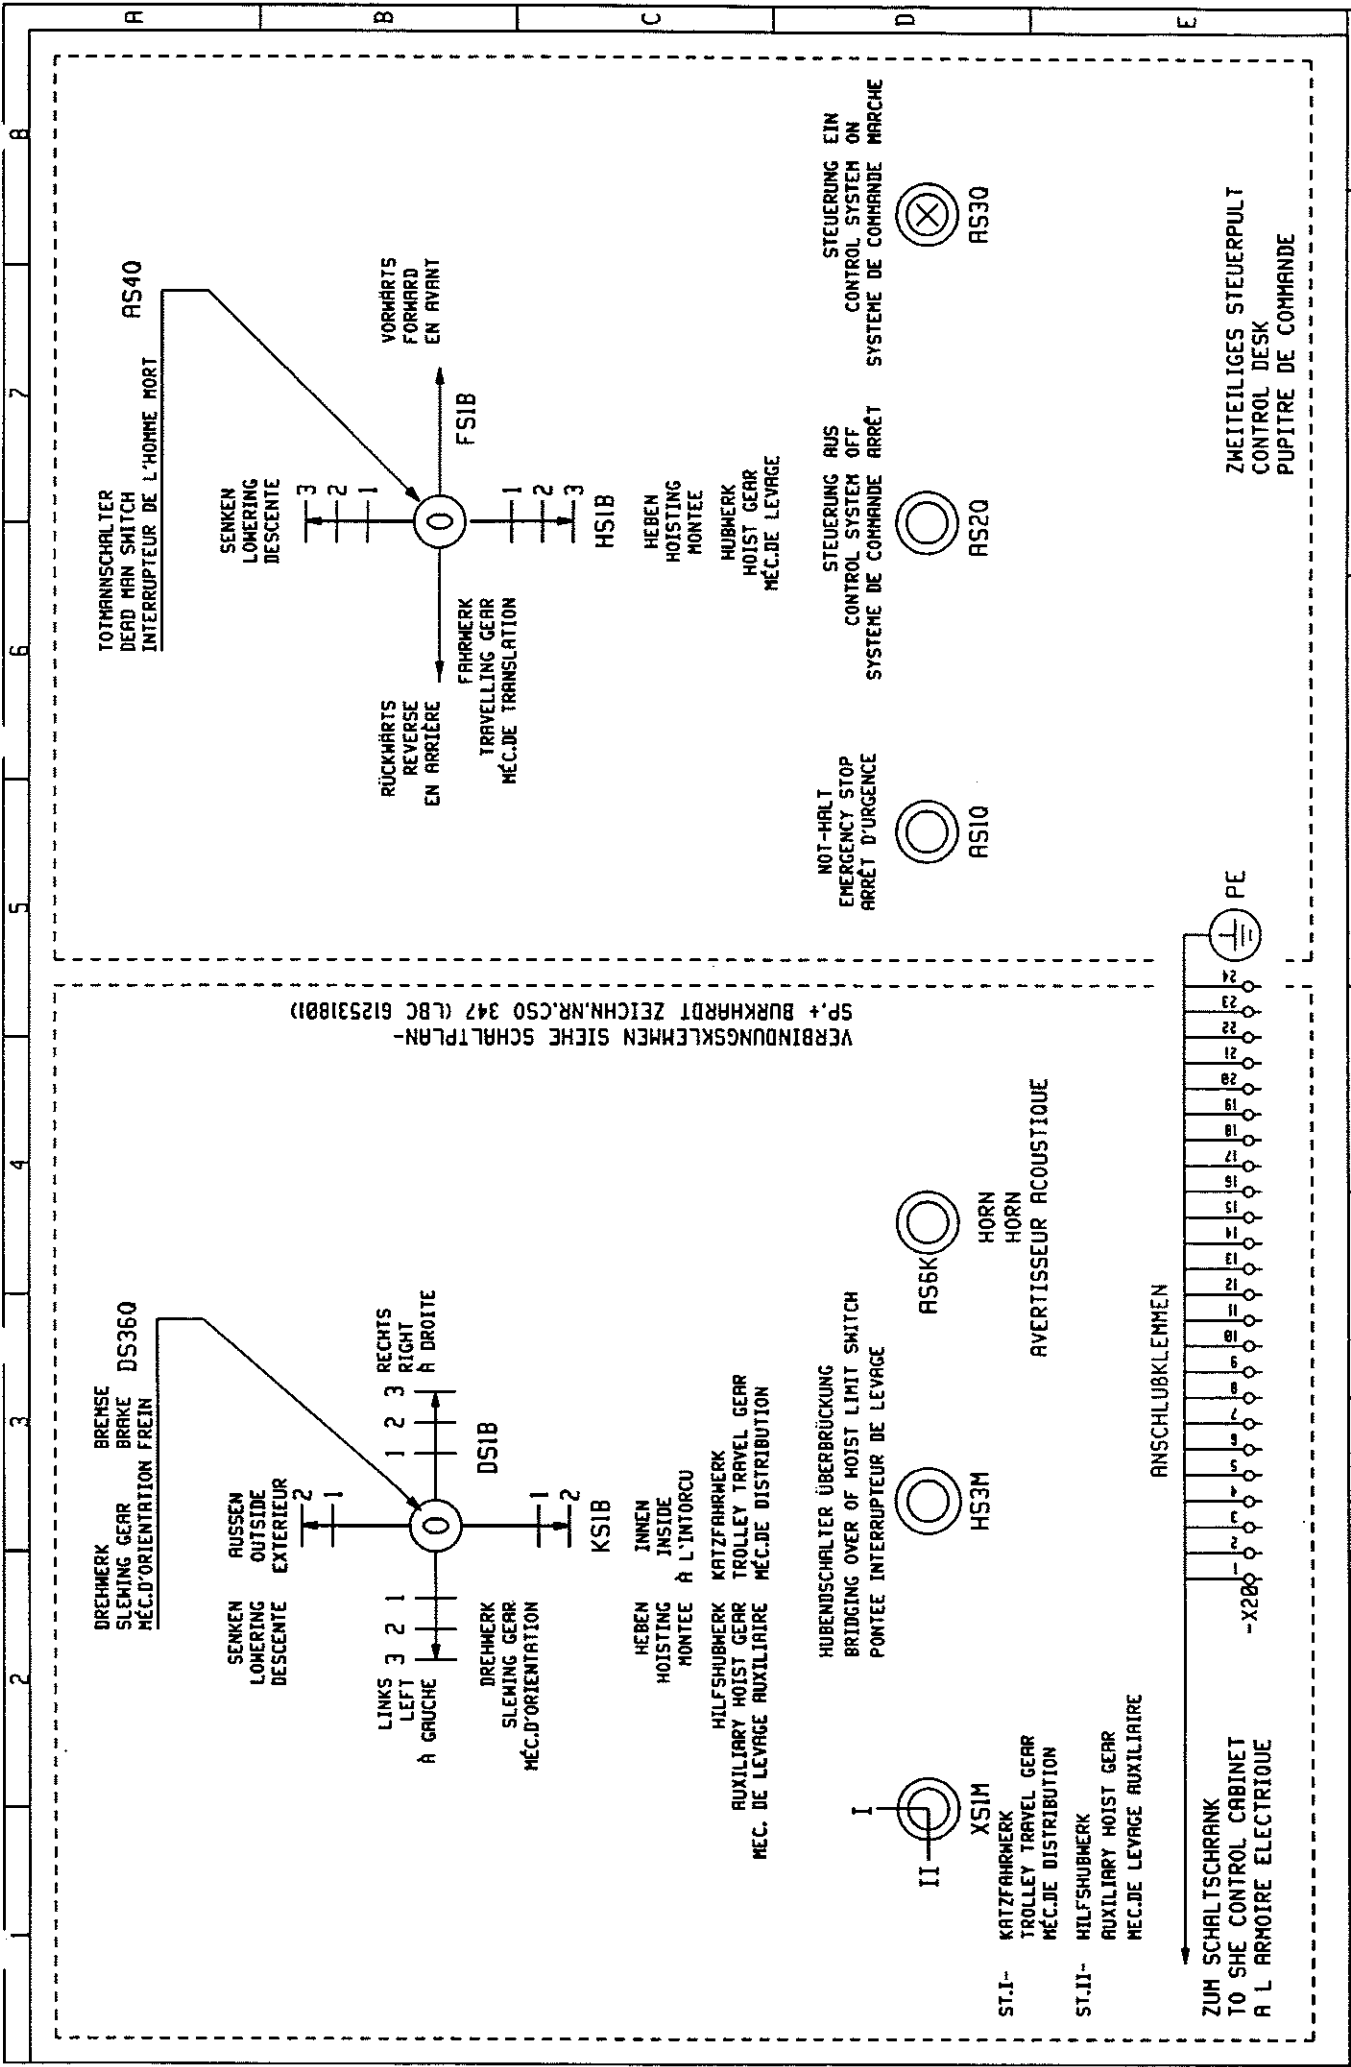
A
B
C
D
E
8
7
6
5
4
3
2
1

TOTMANNSCHALTER
DEAD MAN SWITCH
INTERRUPTEUR DE L'HOMME MORT

AS40

SENKEN
LOWERING
DESCENTE

3
2
1
0
1
2
3

VORWÄRTS
FORWARD
EN AVANT

FS1B

RÜCKWÄRTS
REVERSE
EN ARRIÈRE

FAHRWERK
TRAVELLING GEAR
MÉC.DE TRANSLATION

HS1B

HEBEN
HOISTING
MONTEE

HUBWERK
HOIST GEAR
MÉC.DE LEVAGE

NOT-HALT
EMERGENCY STOP
ARRÊT D'URGENCE

AS1Q

STEUERUNG AUS
CONTROL SYSTEM OFF
SYSTEME DE COMMANDE ARRÊT

AS2Q

STEUERUNG EIN
CONTROL SYSTEM ON
SYSTEME DE COMMANDE MARCHE

AS3Q

ZWEITEILIGES STEUERPULT
CONTROL DESK
PUPITRE DE COMMANDE

PE

VERBINDUNGSKLEMMEN SIEHE SCHALTPLAN-
SP.+ BURKHARDT ZEICHN.NR.CSO 347 (LBC 612531801)

DREHWERK
SLEWING GEAR
MÉC.D'ORIENTATION

BREMSE
BRAKE
FREIN

DS360

AUSSEN
OUTSIDE
EXTERIEUR

2
1

SENKEN
LOWERING
DESCENTE

LINKS
LEFT
À GAUCHE

3 2 1
0
1 2 3

RECHTS
RIGHT
À DROITE

DS1B

DREHWERK
SLEWING GEAR
MÉC.D'ORIENTATION

1
2

KS1B

HEBEN
HOISTING
MONTEE

INNEN
INSIDE
À L'INTORCU

HILFSHUBWERK
AUXILIARY HOIST GEAR
MÉC. DE LEVAGE AUXILIAIRE

KATZFAHRWERK
TROLLEY TRAVEL GEAR
MÉC.DE DISTRIBUTION

HUBENDSCHALTER ÜBERBRÜCKUNG
BRIDGING OVER OF HOIST LIMIT SWITCH
PONTEE INTERRUPTEUR DE LEVAGE

HS3M

AS6K

HORN
HORN
AVERTISSEUR ACOUSTIQUE

I
II

XS1M

ANSCHLUßKLEMMEN

-X20

1 2 3 4 5 6 7 8 9 10 11 12 13 14 15 16 17 18 19 20 21 22 23 24

ST.I- KATZFAHRWERK
TROLLEY TRAVEL GEAR
MÉC.DE DISTRIBUTION

ST.II- HILFSHUBWERK
AUXILIARY HOIST GEAR
MÉC.DE LEVAGE AUXILIAIRE

ZUM SCHALTSCHRANK
TO SHE CONTROL CABINET
A L ARMOIRE ÉLECTRIQUE